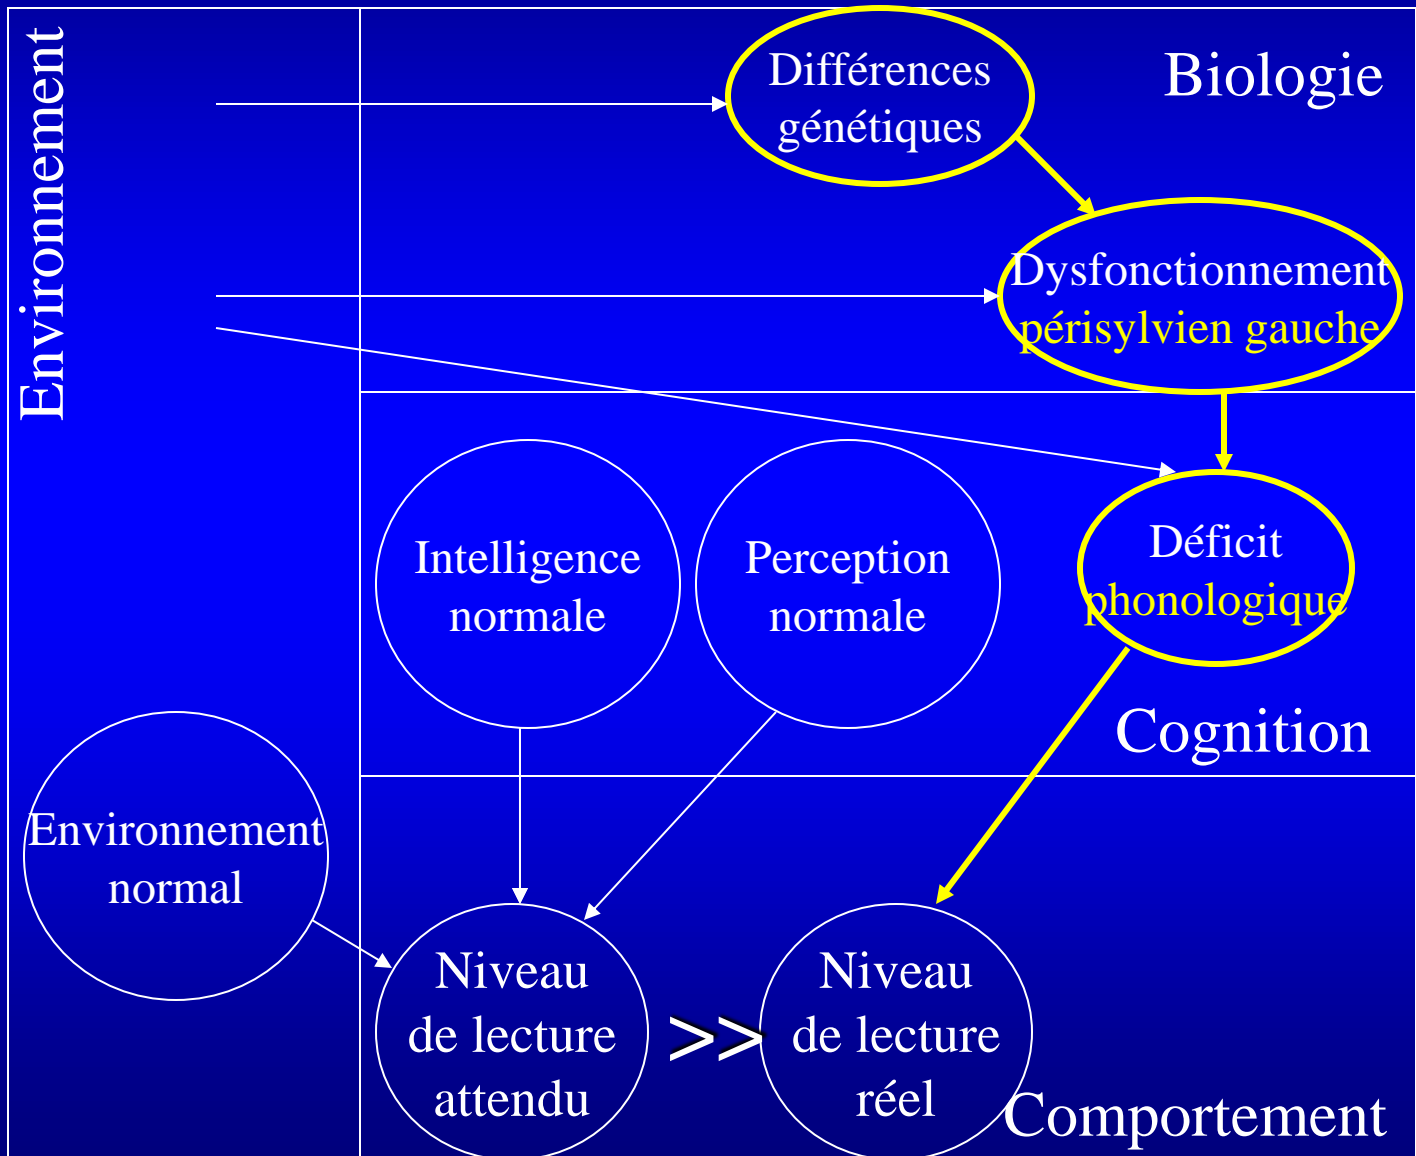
Environnement

Différences génétiques

Biologie

Dysfonctionnement périsylvien gauche

Intelligence normale

Perception normale

Déficit phonologique

Cognition

Environnement normal

Niveau de lecture attendu

>>

Niveau de lecture réel

Comportement